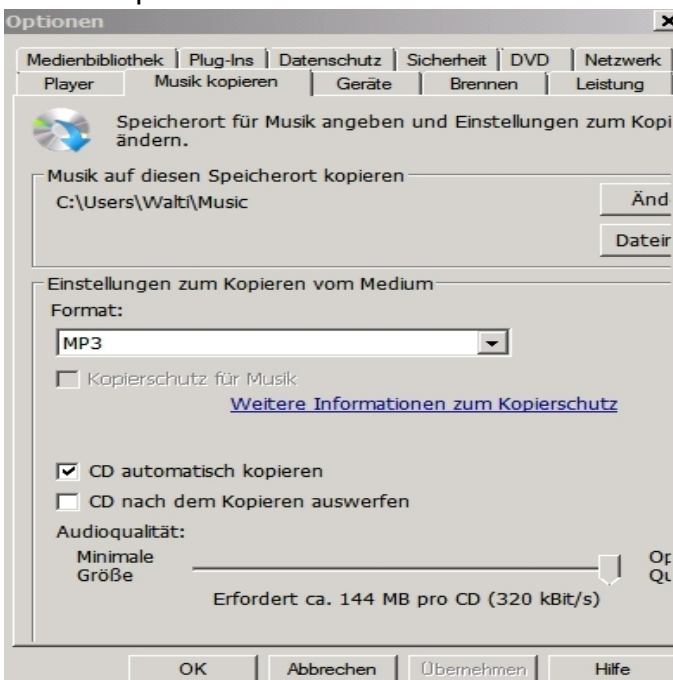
Optionen

Medienbibliothek | Plug-Ins | Datenschutz | Sicherheit | DVD | Netzwerk
Player | Musik kopieren | Geräte | Brennen | Leistung

Speicherort für Musik angeben und Einstellungen zum Kopi ändern.

Musik auf diesen Speicherort kopieren
C:\Users\Walti\Music
Änd
Dateir

Einstellungen zum Kopieren vom Medium
Format:
MP3
Kopierschutz für Musik
Weitere Informationen zum Kopierschutz

CD automatisch kopieren
CD nach dem Kopieren auswerfen
Audioqualität:
Minimale Größe
Op Qu
Erfordert ca. 144 MB pro CD (320 kBit/s)

OK | Abbrechen | Übernehmen | Hilfe